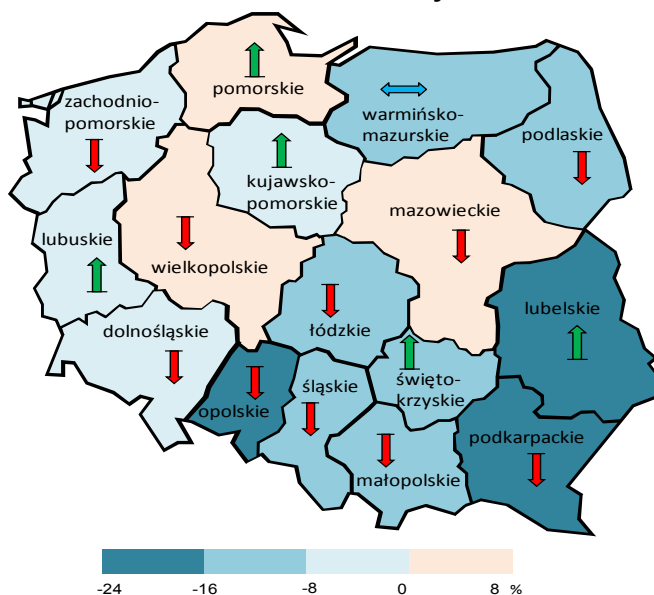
zachodnio-pomorskie

pomorskie

warmińsko-mazurskie

podlaskie

kujawsko-pomorskie

mazowieckie

lubuskie

wielkopolskie

lubelskie

dolnośląskie

łódzkie

świętokrzyskie

opolskie

śląskie

podkarpackie

małopolskie

-24 -16 -8 0 8 %